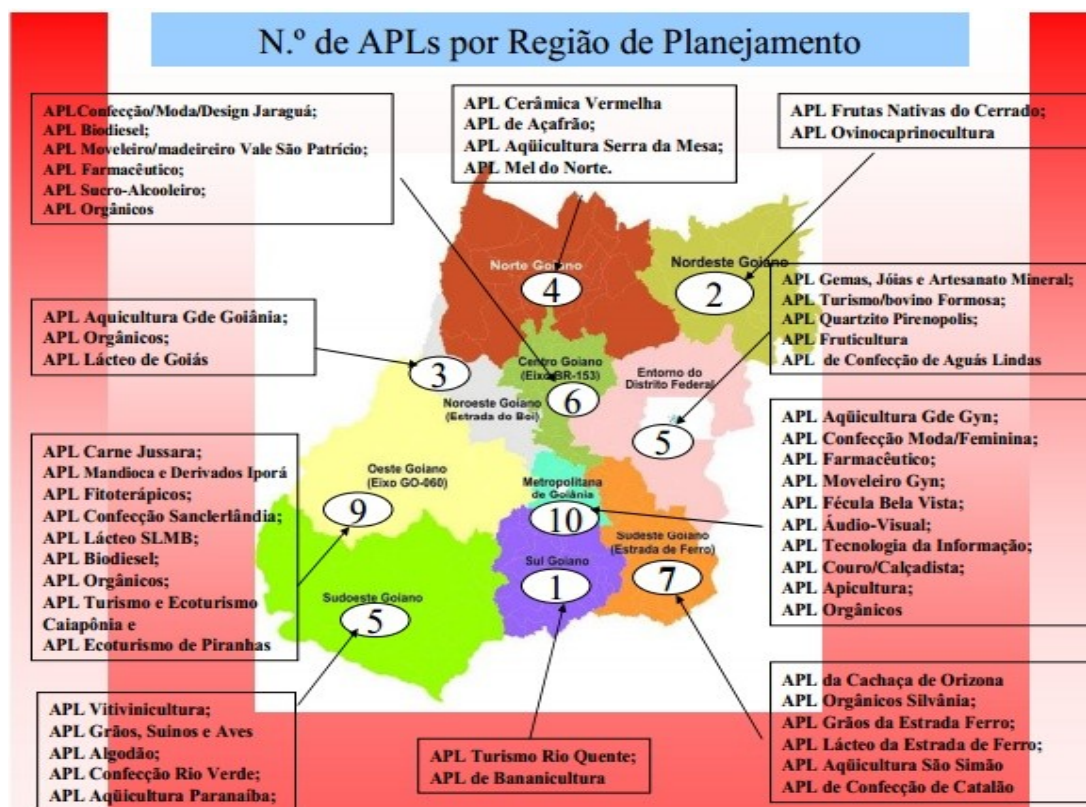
N.º de APLs por Região de Planejamento

APLConfecção/Moda/Design Jaraguá;
APL Biodiesel;
APL Moveleiro/madeireiro Vale São Patrício;
APL Farmacêutico;
APL Sucro-Alcooleiro;
APL Orgânicos

APL Cerâmica Vermelha
APL de Açafrão;
APL Aqüicultura Serra da Mesa;
APL Mel do Norte.

APL Frutas Nativas do Cerrado;
APL Ovinocaprinocultura

Norte Goiano
4

Nordeste Goiano
2

APL Gemas, Jóias e Artesanato Mineral;
APL Turismo/bovino Formosa;
APL Quartzito Pirenopolis;
APL Fruticultura
APL de Confecção de Aguás Lindas

APL Aquicultura Gde Goiânia;
APL Orgânicos;
APL Lácteo de Goiás

3

Centro Goiano (Eixo BR-153)
6

Entorno do Distrito Federal
5

Noroeste Goiano (Estrada do Boi)

APL Aqüicultura Gde Gyn;
APL Confecção Moda/Feminina;
APL Farmacêutico;
APL Moveleiro Gyn;
APL Fécula Bela Vista;
APL Áudio-Visual;
APL Tecnologia da Informação;
APL Couro/Calçadista;
APL Apicultura;
APL Orgânicos

APL Carne Jussara;
APL Mandioca e Derivados Iporá
APL Fitoterápicos;
APL Confecção Sanclerlândia;
APL Lácteo SLMB;
APL Biodiesel;
APL Orgânicos;
APL Turismo e Ecoturismo Caiapônia e
APL Ecoturismo de Piranhas

Oeste Goiano (Eixo GO-060)
9

Metropolitana de Goiânia
10

Sudeste Goiano (Estrada de Ferro)
7

Sul Goiano
1

Sudoeste Goiano
5

APL da Cachaça de Orizona
APL Orgânicos Silvânia;
APL Grãos da Estrada Ferro;
APL Lácteo da Estrada de Ferro;
APL Aqüicultura São Simão
APL de Confecção de Catalão

APL Vitivinicultura;
APL Grãos, Suinos e Aves
APL Algodão;
APL Confecção Rio Verde;
APL Aqüicultura Paranaíba;

APL Turismo Rio Quente;
APL de Bananicultura